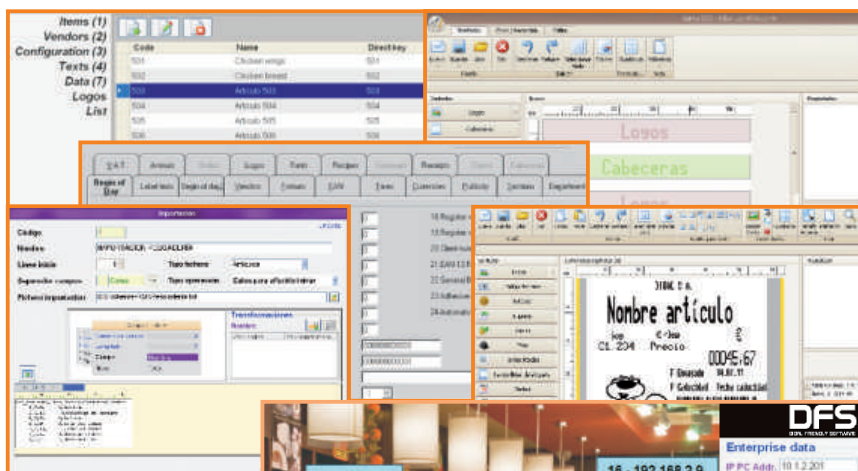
Items (1)
Vendors (2)
Configuration (3)
Texts (4)
Data (7)
Logos
List

| Code | Name | Direct key |
|---|---|---|
| 501 | Chicken wings | 501 |
| 502 | Chicken breast | 502 |
| 503 | Artículo 503 | 503 |
| 504 | Artículo 504 | 504 |
| 505 | Artículo 505 | 505 |
| 506 | Artículo 506 | 506 |

Logos
Cabeceras
Logos

V.A.T. | Animals | Logos | Fonts | Recipes | Receipts
Begin of Day | Label texts | Begin of day | Vendors | Formats | EAN | Taxes | Currencies | Publicity | Sections | Department

Importación
Código
Nombre
Línea inicio
Tipo fichero
Separador campos
Tipo operación
Fichero importación
Transformaciones
Nombre
Campo

Nombre artículo
Precio
00045,67
F.Envasado
F.Caducidad
Fecha caducidad

DFS
Enterprise data
IP PC Addr. 10.1.2.201
16 - 192.168.2.9